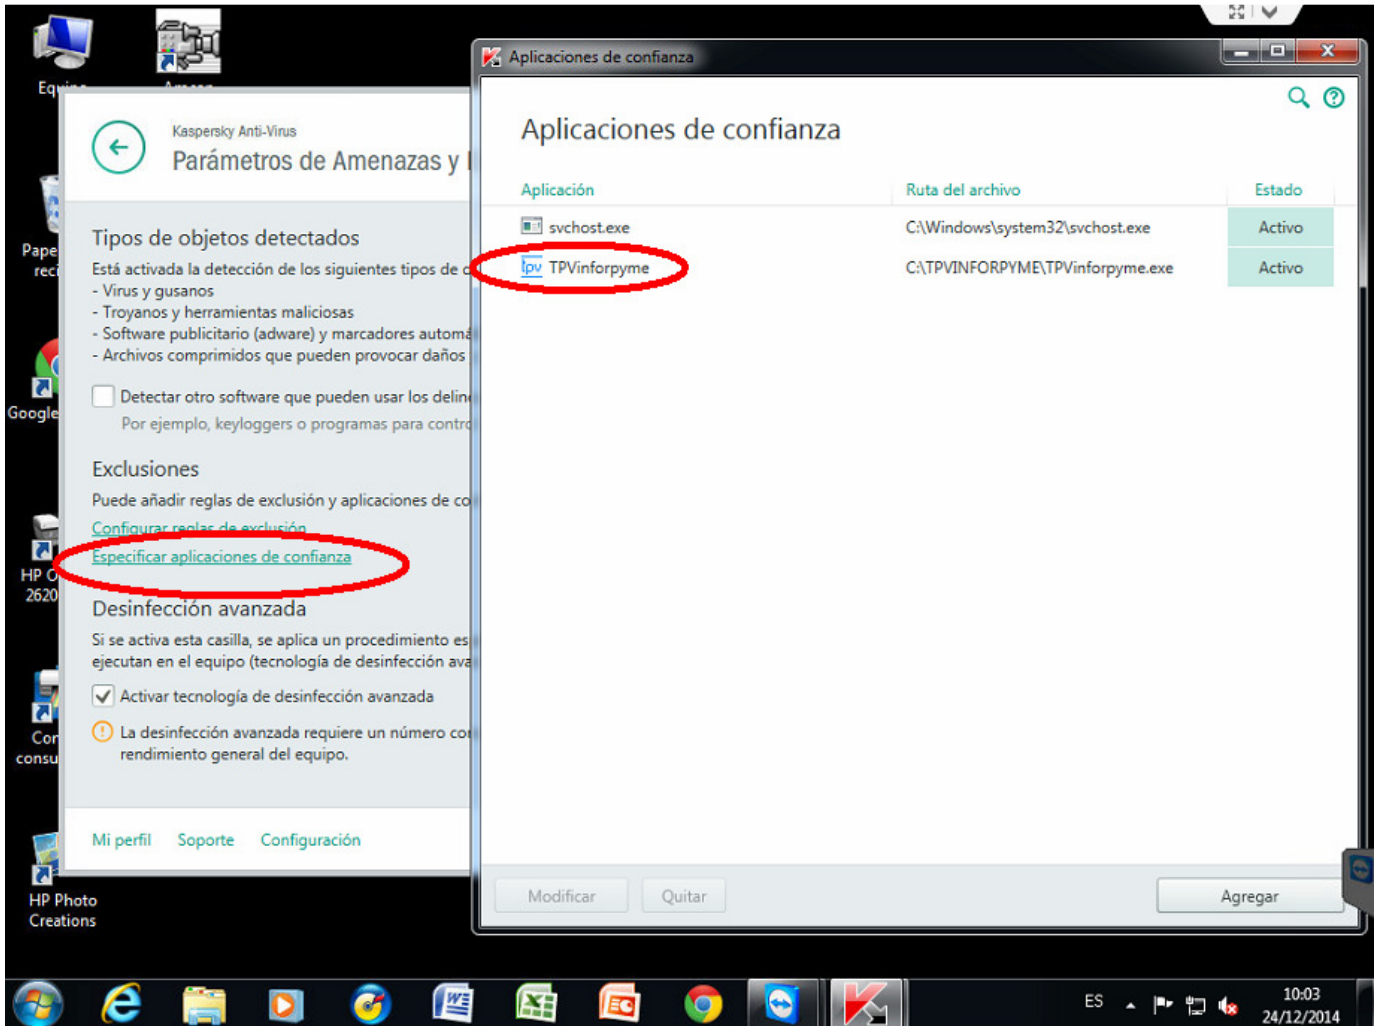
Equipo

Papelera de reciclaje

Google

HP Officejet 2620

Con consu

HP Photo Creations

Kaspersky Anti-Virus

Parámetros de Amenazas y

Tipos de objetos detectados

Está activada la detección de los siguientes tipos de
- Virus y gusanos
- Troyanos y herramientas maliciosas
- Software publicitario (adware) y marcadores automá
- Archivos comprimidos que pueden provocar daños

Detectar otro software que pueden usar los delin

Por ejemplo, keyloggers o programas para contr

Exclusiones

Puede añadir reglas de exclusión y aplicaciones de co

Configurar reglas de exclusión

Especificar aplicaciones de confianza

Desinfección avanzada

Si se activa esta casilla, se aplica un procedimiento es ejecutan en el equipo (tecnología de desinfección ava

Activar tecnología de desinfección avanzada

La desinfección avanzada requiere un número co rendimiento general del equipo.

Mi perfil Soporte Configuración

Aplicaciones de confianza

Aplicaciones de confianza

| Aplicación | Ruta del archivo | Estado |
|---|---|---|
| svchost.exe | C:\Windows\system32\svchost.exe | Activo |
| TPVinforpyme | C:\TPVINFORPYME\TPVinforpyme.exe | Activo |

Modificar Quitar Agregar

ES 10:03 24/12/2014